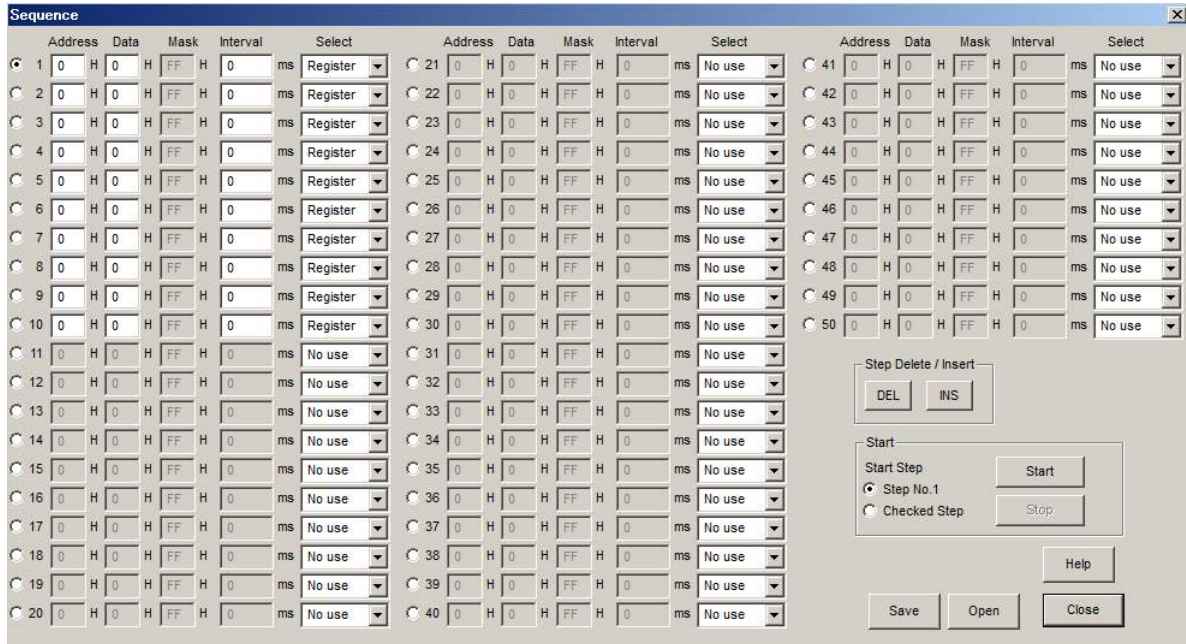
Sequence

| | Address | | Data | | Mask | | Interval | | Select |
|---|---|---|---|---|---|---|---|---|---|
| 1 | 0 | H | 0 | H | FF | H | 0 | ms | Register |
| 2 | 0 | H | 0 | H | FF | H | 0 | ms | Register |
| 3 | 0 | H | 0 | H | FF | H | 0 | ms | Register |
| 4 | 0 | H | 0 | H | FF | H | 0 | ms | Register |
| 5 | 0 | H | 0 | H | FF | H | 0 | ms | Register |
| 6 | 0 | H | 0 | H | FF | H | 0 | ms | Register |
| 7 | 0 | H | 0 | H | FF | H | 0 | ms | Register |
| 8 | 0 | H | 0 | H | FF | H | 0 | ms | Register |
| 9 | 0 | H | 0 | H | FF | H | 0 | ms | Register |
| 10 | 0 | H | 0 | H | FF | H | 0 | ms | Register |
| 11 | 0 | H | 0 | H | FF | H | 0 | ms | No use |
| 12 | 0 | H | 0 | H | FF | H | 0 | ms | No use |
| 13 | 0 | H | 0 | H | FF | H | 0 | ms | No use |
| 14 | 0 | H | 0 | H | FF | H | 0 | ms | No use |
| 15 | 0 | H | 0 | H | FF | H | 0 | ms | No use |
| 16 | 0 | H | 0 | H | FF | H | 0 | ms | No use |
| 17 | 0 | H | 0 | H | FF | H | 0 | ms | No use |
| 18 | 0 | H | 0 | H | FF | H | 0 | ms | No use |
| 19 | 0 | H | 0 | H | FF | H | 0 | ms | No use |
| 20 | 0 | H | 0 | H | FF | H | 0 | ms | No use |

| | Address | | Data | | Mask | | Interval | | Select |
|---|---|---|---|---|---|---|---|---|---|
| 21 | 0 | H | 0 | H | FF | H | 0 | ms | No use |
| 22 | 0 | H | 0 | H | FF | H | 0 | ms | No use |
| 23 | 0 | H | 0 | H | FF | H | 0 | ms | No use |
| 24 | 0 | H | 0 | H | FF | H | 0 | ms | No use |
| 25 | 0 | H | 0 | H | FF | H | 0 | ms | No use |
| 26 | 0 | H | 0 | H | FF | H | 0 | ms | No use |
| 27 | 0 | H | 0 | H | FF | H | 0 | ms | No use |
| 28 | 0 | H | 0 | H | FF | H | 0 | ms | No use |
| 29 | 0 | H | 0 | H | FF | H | 0 | ms | No use |
| 30 | 0 | H | 0 | H | FF | H | 0 | ms | No use |
| 31 | 0 | H | 0 | H | FF | H | 0 | ms | No use |
| 32 | 0 | H | 0 | H | FF | H | 0 | ms | No use |
| 33 | 0 | H | 0 | H | FF | H | 0 | ms | No use |
| 34 | 0 | H | 0 | H | FF | H | 0 | ms | No use |
| 35 | 0 | H | 0 | H | FF | H | 0 | ms | No use |
| 36 | 0 | H | 0 | H | FF | H | 0 | ms | No use |
| 37 | 0 | H | 0 | H | FF | H | 0 | ms | No use |
| 38 | 0 | H | 0 | H | FF | H | 0 | ms | No use |
| 39 | 0 | H | 0 | H | FF | H | 0 | ms | No use |
| 40 | 0 | H | 0 | H | FF | H | 0 | ms | No use |

| | Address | | Data | | Mask | | Interval | | Select |
|---|---|---|---|---|---|---|---|---|---|
| 41 | 0 | H | 0 | H | FF | H | 0 | ms | No use |
| 42 | 0 | H | 0 | H | FF | H | 0 | ms | No use |
| 43 | 0 | H | 0 | H | FF | H | 0 | ms | No use |
| 44 | 0 | H | 0 | H | FF | H | 0 | ms | No use |
| 45 | 0 | H | 0 | H | FF | H | 0 | ms | No use |
| 46 | 0 | H | 0 | H | FF | H | 0 | ms | No use |
| 47 | 0 | H | 0 | H | FF | H | 0 | ms | No use |
| 48 | 0 | H | 0 | H | FF | H | 0 | ms | No use |
| 49 | 0 | H | 0 | H | FF | H | 0 | ms | No use |
| 50 | 0 | H | 0 | H | FF | H | 0 | ms | No use |

Step Delete / Insert
DEL INS

Start
Start Step
Step No.1
Checked Step
Start
Stop

Help

Save Open Close